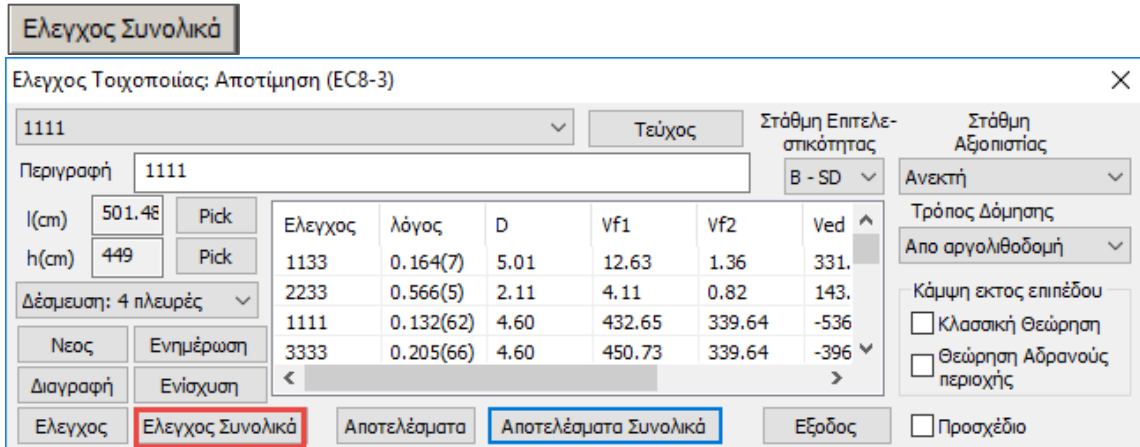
Ελεγχος Συνολικά

Ελεγχος Τοιχοποιίας: Αποτίμηση (EC8-3)

1111

Τεύχος

Στάθμη Επιτελεστικότητας

Στάθμη Αξιοπιστίας

Περιγραφή 1111

B - SD

Ανεκτή

l(cm) 501.48 Pick

h(cm) 449 Pick

Τρόπος Δόμησης

Απο αργολιθοδομή

| Ελεγχος | λόγος | D | Vf1 | Vf2 | Ved |
|---|---|---|---|---|---|
| 1133 | 0.164(7) | 5.01 | 12.63 | 1.36 | 331. |
| 2233 | 0.566(5) | 2.11 | 4.11 | 0.82 | 143. |
| 1111 | 0.132(62) | 4.60 | 432.65 | 339.64 | -536 |
| 3333 | 0.205(66) | 4.60 | 450.73 | 339.64 | -396 |

Δέσμευση: 4 πλευρές

Κάμψη εκτος επιπέδου

Κλασσική Θεώρηση

Θεώρηση Αδρανούς περιοχής

Νεος Ενημέρωση

Διαγραφή Ενίσχυση

Ελεγχος Ελεγχος Συνολικά Αποτελέσματα Αποτελέσματα Συνολικά Εξοδος Προσχέδιο